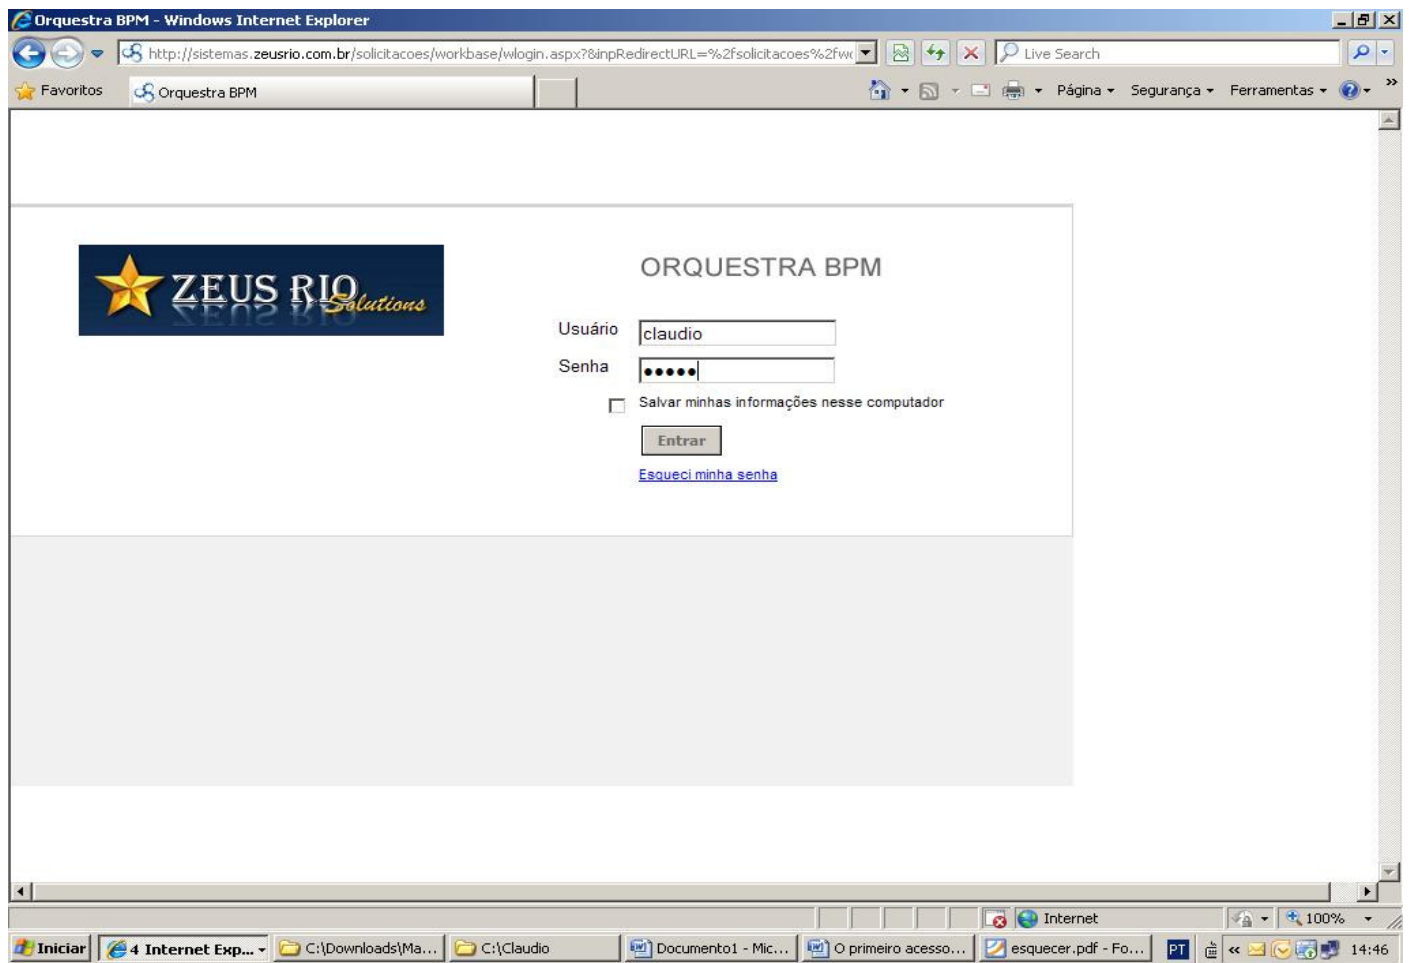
Orquestra BPM - Windows Internet Explorer

http://sistemas.zeusrio.com.br/solicitacoes/workbase/wlogin.aspx?&inpRedirectURL=%2fsolicitacoes%2fw

Live Search

Favoritos

Orquestra BPM

Página ▾ Segurança ▾ Ferramentas ▾

ZEUS RIO Solutions

ORQUESTRA BPM

Usuário claudio

Senha •••••

Salvar minhas informações nesse computador

Entrar

Esqueci minha senha

Internet

100%

Iniciar

4 Internet Exp...

C:\Downloads\Ma...

C:\Claudio

Documento1 - Mic...

O primeiro acesso...

esquecer.pdf - Fo...

PT

14:46